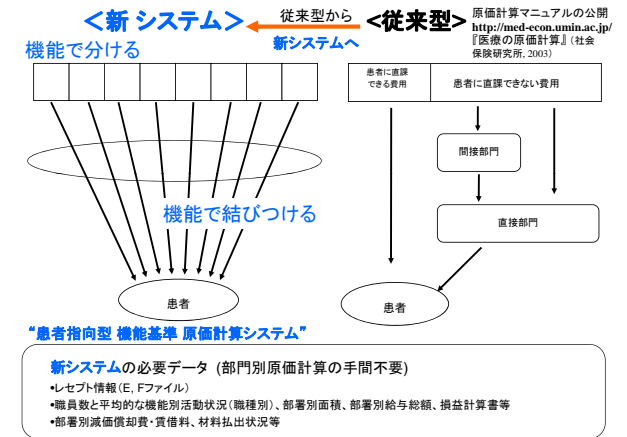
＜新 システム＞ 従来型から 新システムへ ＜従来型＞ 原価計算マニュアルの公開 http://med-econ.umin.ac.jp/ 『医療の原価計算』(社会保険研究所, 2003)

機能で分ける

患者に直課できる費用

患者に直課できない費用

間接部門

直接部門

機能で結びつける

患者

患者

"患者指向型 機能基準 原価計算システム"

新システムの必要データ (部門別原価計算の手間不要)

•レセプト情報(E, Fファイル)

•職員数と平均的な機能別活動状況(職種別)、部署別面積、部署別給与総額、損益計算書等

•部署別減価償却費･賃借料、材料払出状況等